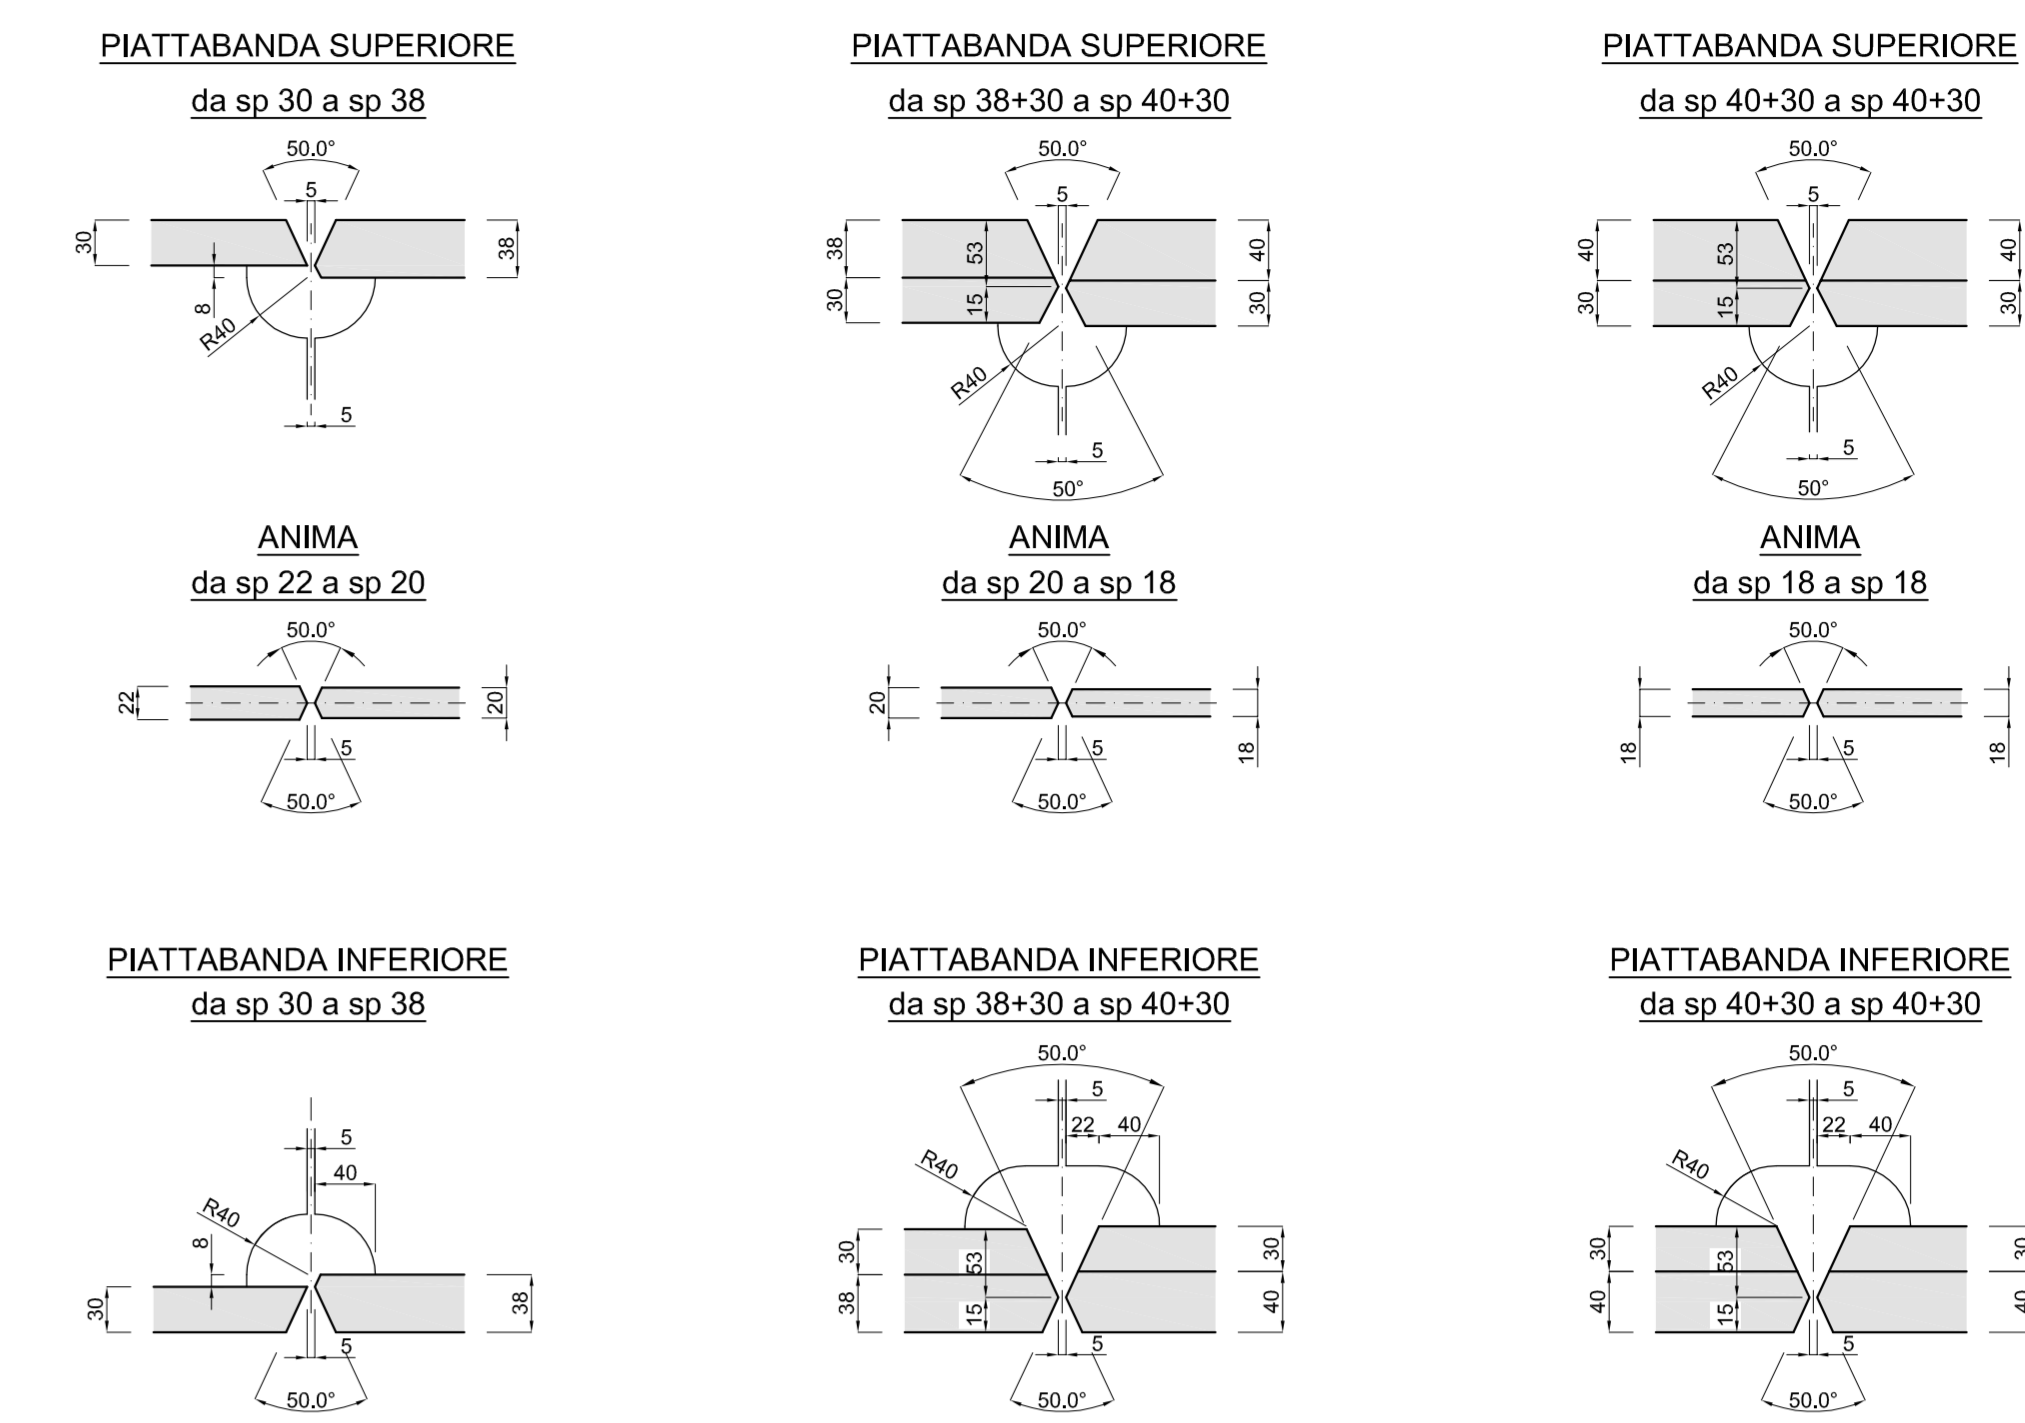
PIATTABANDA SUPERIORE
da sp 30 a sp 38

50.0°
5
30
38
8
R40
5

PIATTABANDA SUPERIORE
da sp 38+30 a sp 40+30

50.0°
5
38
53
40
30
15
30
R40
5
50°

PIATTABANDA SUPERIORE
da sp 40+30 a sp 40+30

50.0°
5
40
53
40
30
15
30
R40
5
50°

ANIMA
da sp 22 a sp 20

50.0°
22
20
5
50.0°

ANIMA
da sp 20 a sp 18

50.0°
20
5
18
50.0°

ANIMA
da sp 18 a sp 18

50.0°
18
5
18
50.0°

PIATTABANDA INFERIORE
da sp 30 a sp 38

5
40
R40
8
30
38
5
50.0°

PIATTABANDA INFERIORE
da sp 38+30 a sp 40+30

50.0°
5
22
40
R40
30
53
30
38
15
40
5
50.0°

PIATTABANDA INFERIORE
da sp 40+30 a sp 40+30

50.0°
5
22
40
R40
30
53
30
40
15
40
5
50.0°